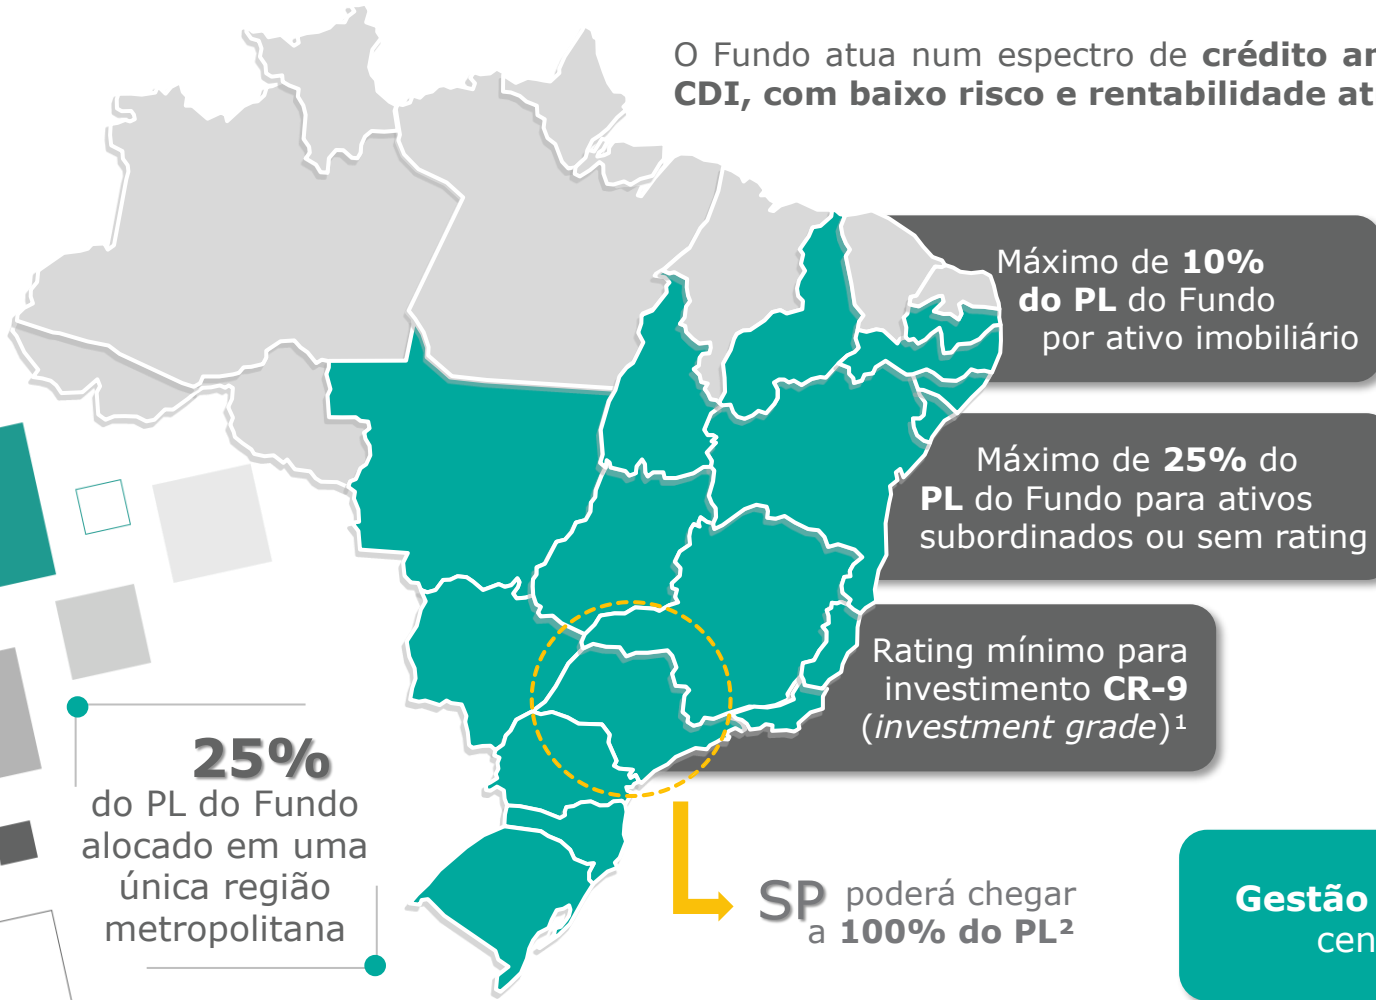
O Fundo atua num espectro de **crédito ar** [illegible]
**CDI, com baixo risco e rentabilidade at** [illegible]

Máximo de **10%**
**do PL** do Fundo
por ativo imobiliário

Máximo de **25%** do
**PL** do Fundo para ativos
subordinados ou sem rating

Rating mínimo para
investimento **CR-9**
(*investment grade*)¹

25%
do PL do Fundo
alocado em uma
única região
metropolitana

SP poderá chegar
a **100% do PL²**

**Gestão** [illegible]
cen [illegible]